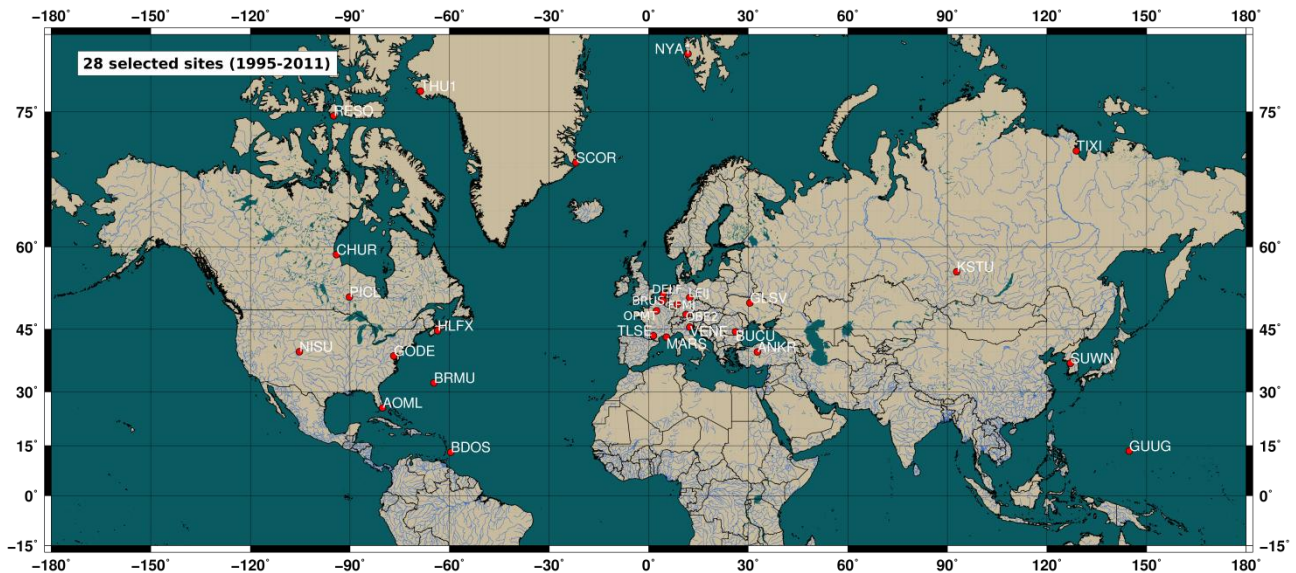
−180° −150° −120° −90° −60° −30° 0° 30° 60° 90° 120° 150° 180°

28 selected sites (1995-2011)

NYA
THU1
RESO
SCOR
TIXI
CHUR
KSTU
PICL
DELF
BRUS
LEIJ
WTZR
GLSV
OPMT
OBE2
TLSE
VENE
BUCU
MARS
HLFX
ANKR
NISU
GODE
SUWN
BRMU
AOML
BDOS
GUUG

75° 60° 45° 30° 15° 0° −15°
75° 60° 45° 30° 15° 0° −15°

−180° −150° −120° −90° −60° −30° 0° 30° 60° 90° 120° 150° 180°